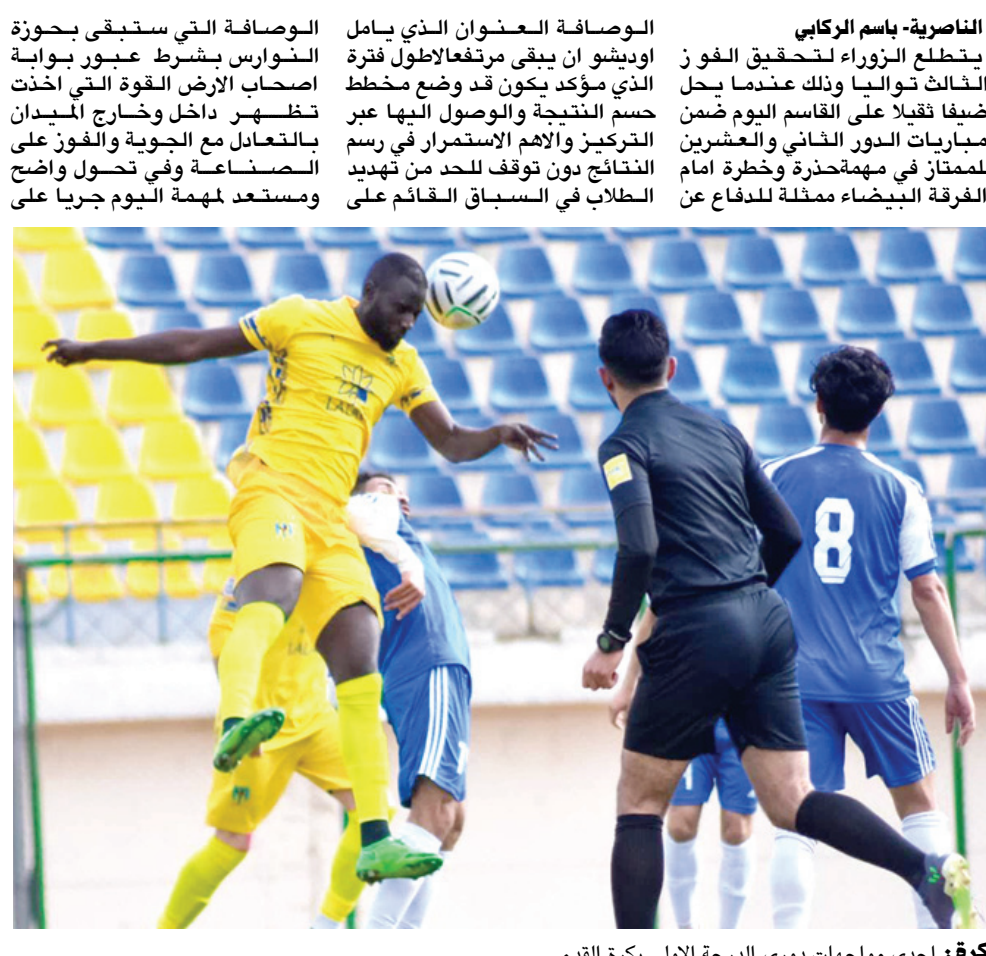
الناصرية- باسم الركابي
يتطلع الزوراء لتحقيق الفوز الثالث تواليا وذلك عندما يحل ضيفا ثقيلا على القاسم اليوم ضمن مباريات الدور الثاني والعشرين للممتاز في مهمةحذرة وخطرة امام الفرقة البيضاء ممثلة للدفاع عن

الوصافة العنوان الذي يامل اوديشو ان يبقى مرتفعالاطول فترة الذي مؤكد يكون قد وضع مخطط حسم النتيجة والوصول اليها عبر التركيز والاهم الاستمرار في رسم النتائج دون توقف للحد من تهديد الطلاب في السباق القائم على

الوصافة التي ستبقى بحوزة النوارس بشرط عبور بوابة اصحاب الارض القوة التي اخذت تظهر داخل وخارج الميدان بالتعادل مع الجوية والفوز على الصناعة وفي تحول واضح ومستعد لمهمة اليوم جريا على

8

كرة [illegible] احدى مواجهات دوري الدرجة الاولى بكرة القدم